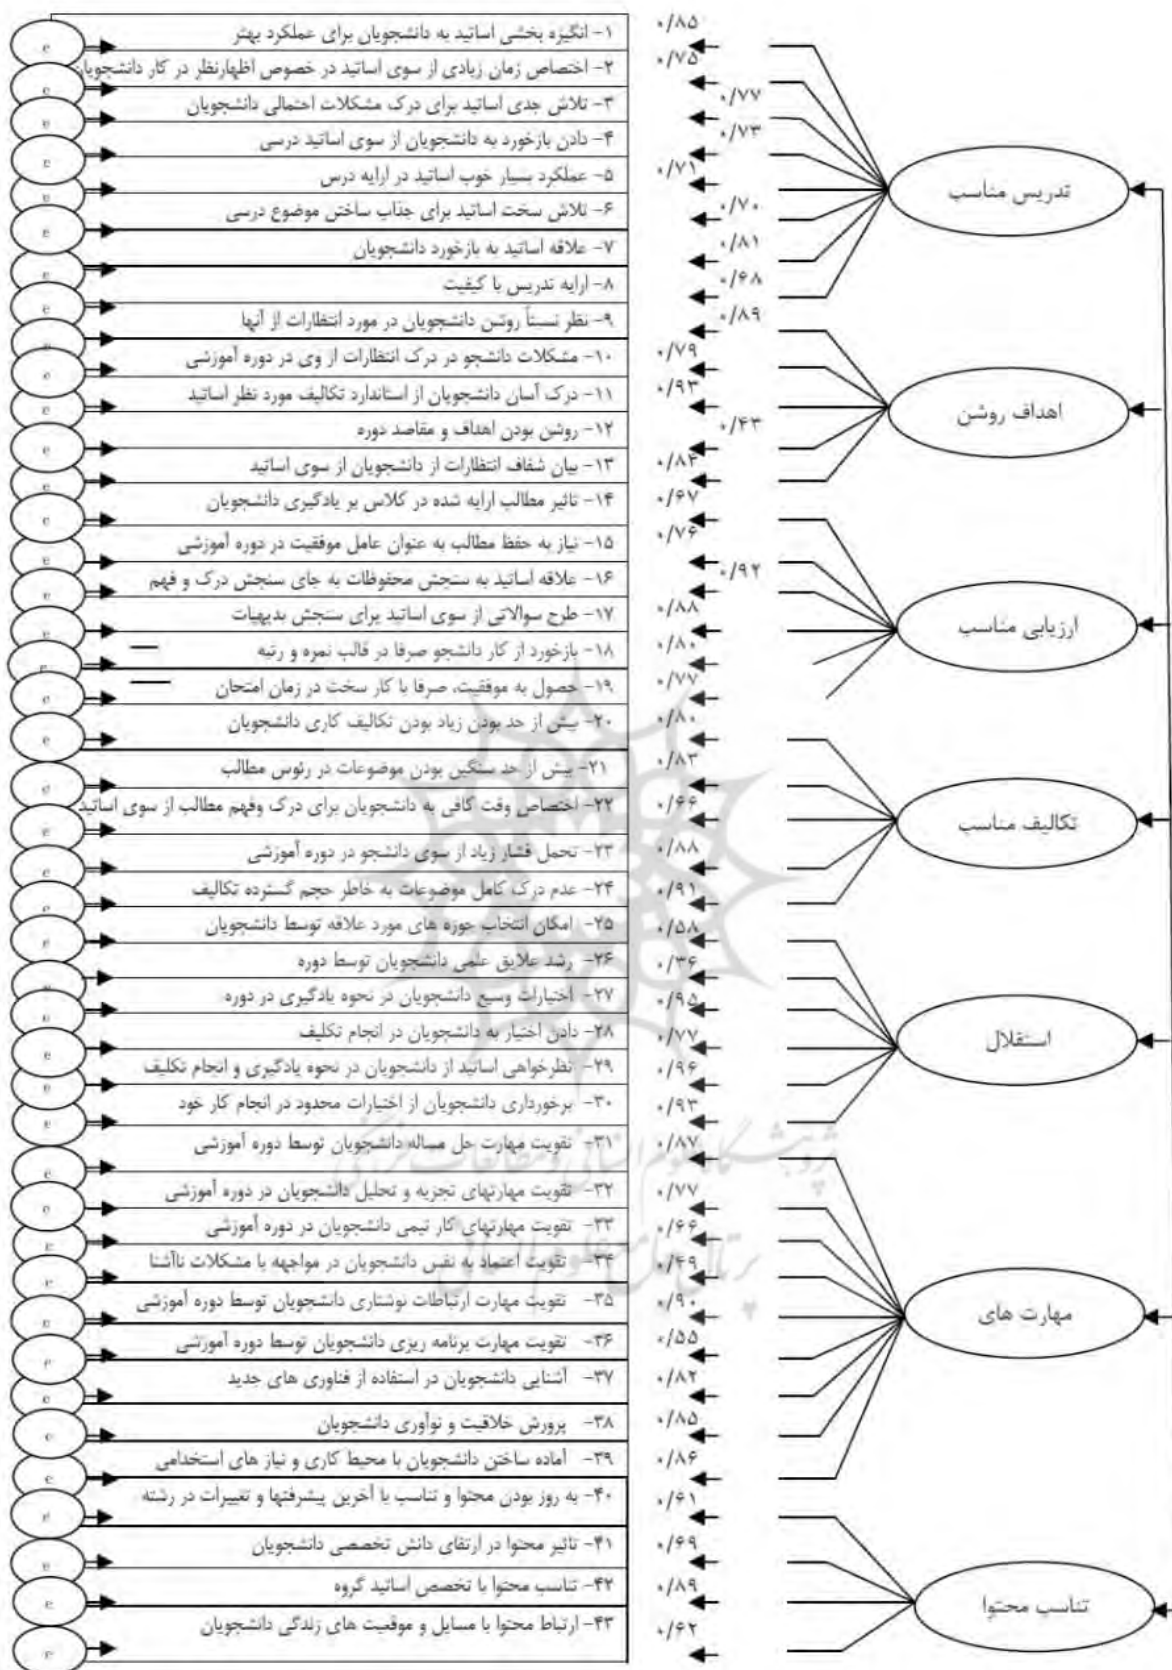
۱- انگیزه بخشی اساتید به دانشجویان برای عملکرد بهتر
۲- اختصاص زمان زیادی از سوی اساتید در خصوص اظهارنظر در کار دانشجویان
۳- تلاش جدی اساتید برای درک مشکلات احتمالی دانشجویان
۴- دادن بازخورد به دانشجویان از سوی اساتید درسی
۵- عملکرد بسیار خوب اساتید در ارایه درس
۶- تلاش سخت اساتید برای جذاب ساختن موضوع درسی
۷- علاقه اساتید به بازخورد دانشجویان
۸- ارایه تدریس با کیفیت
۹- نظر نسبتاً روشن دانشجویان در مورد انتظارات از آنها
۱۰- مشکلات دانشجو در درک انتظارات از وی در دوره آموزشی
۱۱- درک آسان دانشجویان از استاندارد تکالیف مورد نظر اساتید
۱۲- روشن بودن اهداف و مقاصد دوره
۱۳- بیان شفاف انتظارات از دانشجویان از سوی اساتید
۱۴- تاثیر مطالب ارایه شده در کلاس بر یادگیری دانشجویان
۱۵- نیاز به حفظ مطالب به عنوان عامل موفقیت در دوره آموزشی
۱۶- علاقه اساتید به سنجش محفوظات به جای سنجش درک و فهم
۱۷- طرح سوالاتی از سوی اساتید برای سنجش بدیهیات
۱۸- بازخورد از کار دانشجو صرفا در قالب نمره و رتبه
۱۹- حصول به موفقیت، صرفا با کار سخت در زمان امتحان
۲۰- بیش از حد بودن زیاد بودن تکالیف کاری دانشجویان
۲۱- بیش از حد سنگین بودن موضوعات در رئوس مطالب
۲۲- اختصاص وقت کافی به دانشجویان برای درک وفهم مطالب از سوی اساتید
۲۳- تحمل فشار زیاد از سوی دانشجو در دوره آموزشی
۲۴- عدم درک کامل موضوعات به خاطر حجم گسترده تکالیف
۲۵- امکان انتخاب حوزه های مورد علاقه توسط دانشجویان
۲۶- رشد علایق علمی دانشجویان توسط دوره
۲۷- اختیارات وسیع دانشجویان در نحوه یادگیری در دوره
۲۸- دادن اختیار به دانشجویان در انجام تکلیف
۲۹- نظرخواهی اساتید از دانشجویان در نحوه یادگیری و انجام تکلیف
۳۰- برخورداری دانشجویان از اختیارات محدود در انجام کار خود
۳۱- تقویت مهارت حل مساله دانشجویان توسط دوره آموزشی
۳۲- تقویت مهارتهای تجزیه و تحلیل دانشجویان در دوره آموزشی
۳۳- تقویت مهارتهای کار تیمی دانشجویان در دوره آموزشی
۳۴- تقویت اعتماد به نفس دانشجویان در مواجهه با مشکلات ناآشنا
۳۵- تقویت مهارت ارتباطات نوشتاری دانشجویان توسط دوره آموزشی
۳۶- تقویت مهارت برنامه ریزی دانشجویان توسط دوره آموزشی
۳۷- آشنایی دانشجویان در استفاده از فناوری های جدید
۳۸- پرورش خلاقیت و نوآوری دانشجویان
۳۹- آماده ساختن دانشجویان با محیط کاری و نیاز های استخدامی
۴۰- به روز بودن محتوا و تناسب با آخرین پیشرفتها و تغییرات در رشته
۴۱- تاثیر محتوا در ارتقای دانش تخصصی دانشجویان
۴۲- تناسب محتوا با تخصص اساتید گروه
۴۳- ارتباط محتوا با مسایل و موقعیت های زندگی دانشجویان

۰/۸۵ ۰/۷۵ ۰/۷۷ ۰/۷۳ ۰/۷۱ ۰/۷۰ ۰/۸۱ ۰/۶۸ ۰/۸۹ ۰/۷۹ ۰/۹۳ ۰/۴۳ ۰/۸۴ ۰/۶۷ ۰/۷۶ ۰/۹۲ ۰/۸۸ ۰/۸۰ ۰/۷۷ ۰/۸۰ ۰/۸۳ ۰/۶۶ ۰/۸۸ ۰/۹۱ ۰/۵۸ ۰/۳۶ ۰/۹۵ ۰/۷۷ ۰/۹۶ ۰/۹۳ ۰/۸۷ ۰/۷۷ ۰/۶۶ ۰/۴۹ ۰/۹۰ ۰/۵۵ ۰/۸۲ ۰/۸۵ ۰/۸۶ ۰/۶۱ ۰/۶۹ ۰/۸۹ ۰/۶۲

تدریس مناسب
اهداف روشن
ارزیابی مناسب
تکالیف مناسب
استقلال
مهارت های
تناسب محتوا

e